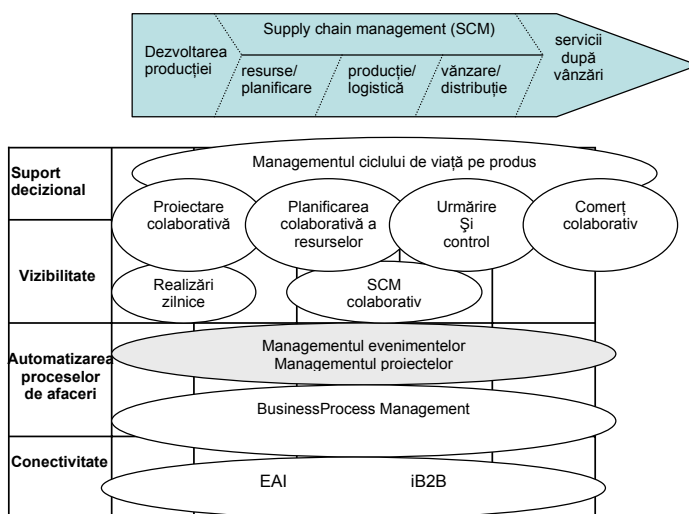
Dezvoltarea producției

Supply chain management (SCM)

resurse/ planificare

producție/ logistică

vânzare/ distribuție

servicii după vânzări

Suport decizional

Managementul ciclului de viață pe produs

Proiectare colaborativă

Planificarea colaborativă a resurselor

Urmărire Și control

Comerț colaborativ

Vizibilitate

Realizări zilnice

SCM colaborativ

Automatizarea proceselor de afaceri

Managementul evenimentelor
Managementul proiectelor

BusinessProcess Management

Conectivitate

EAI

iB2B